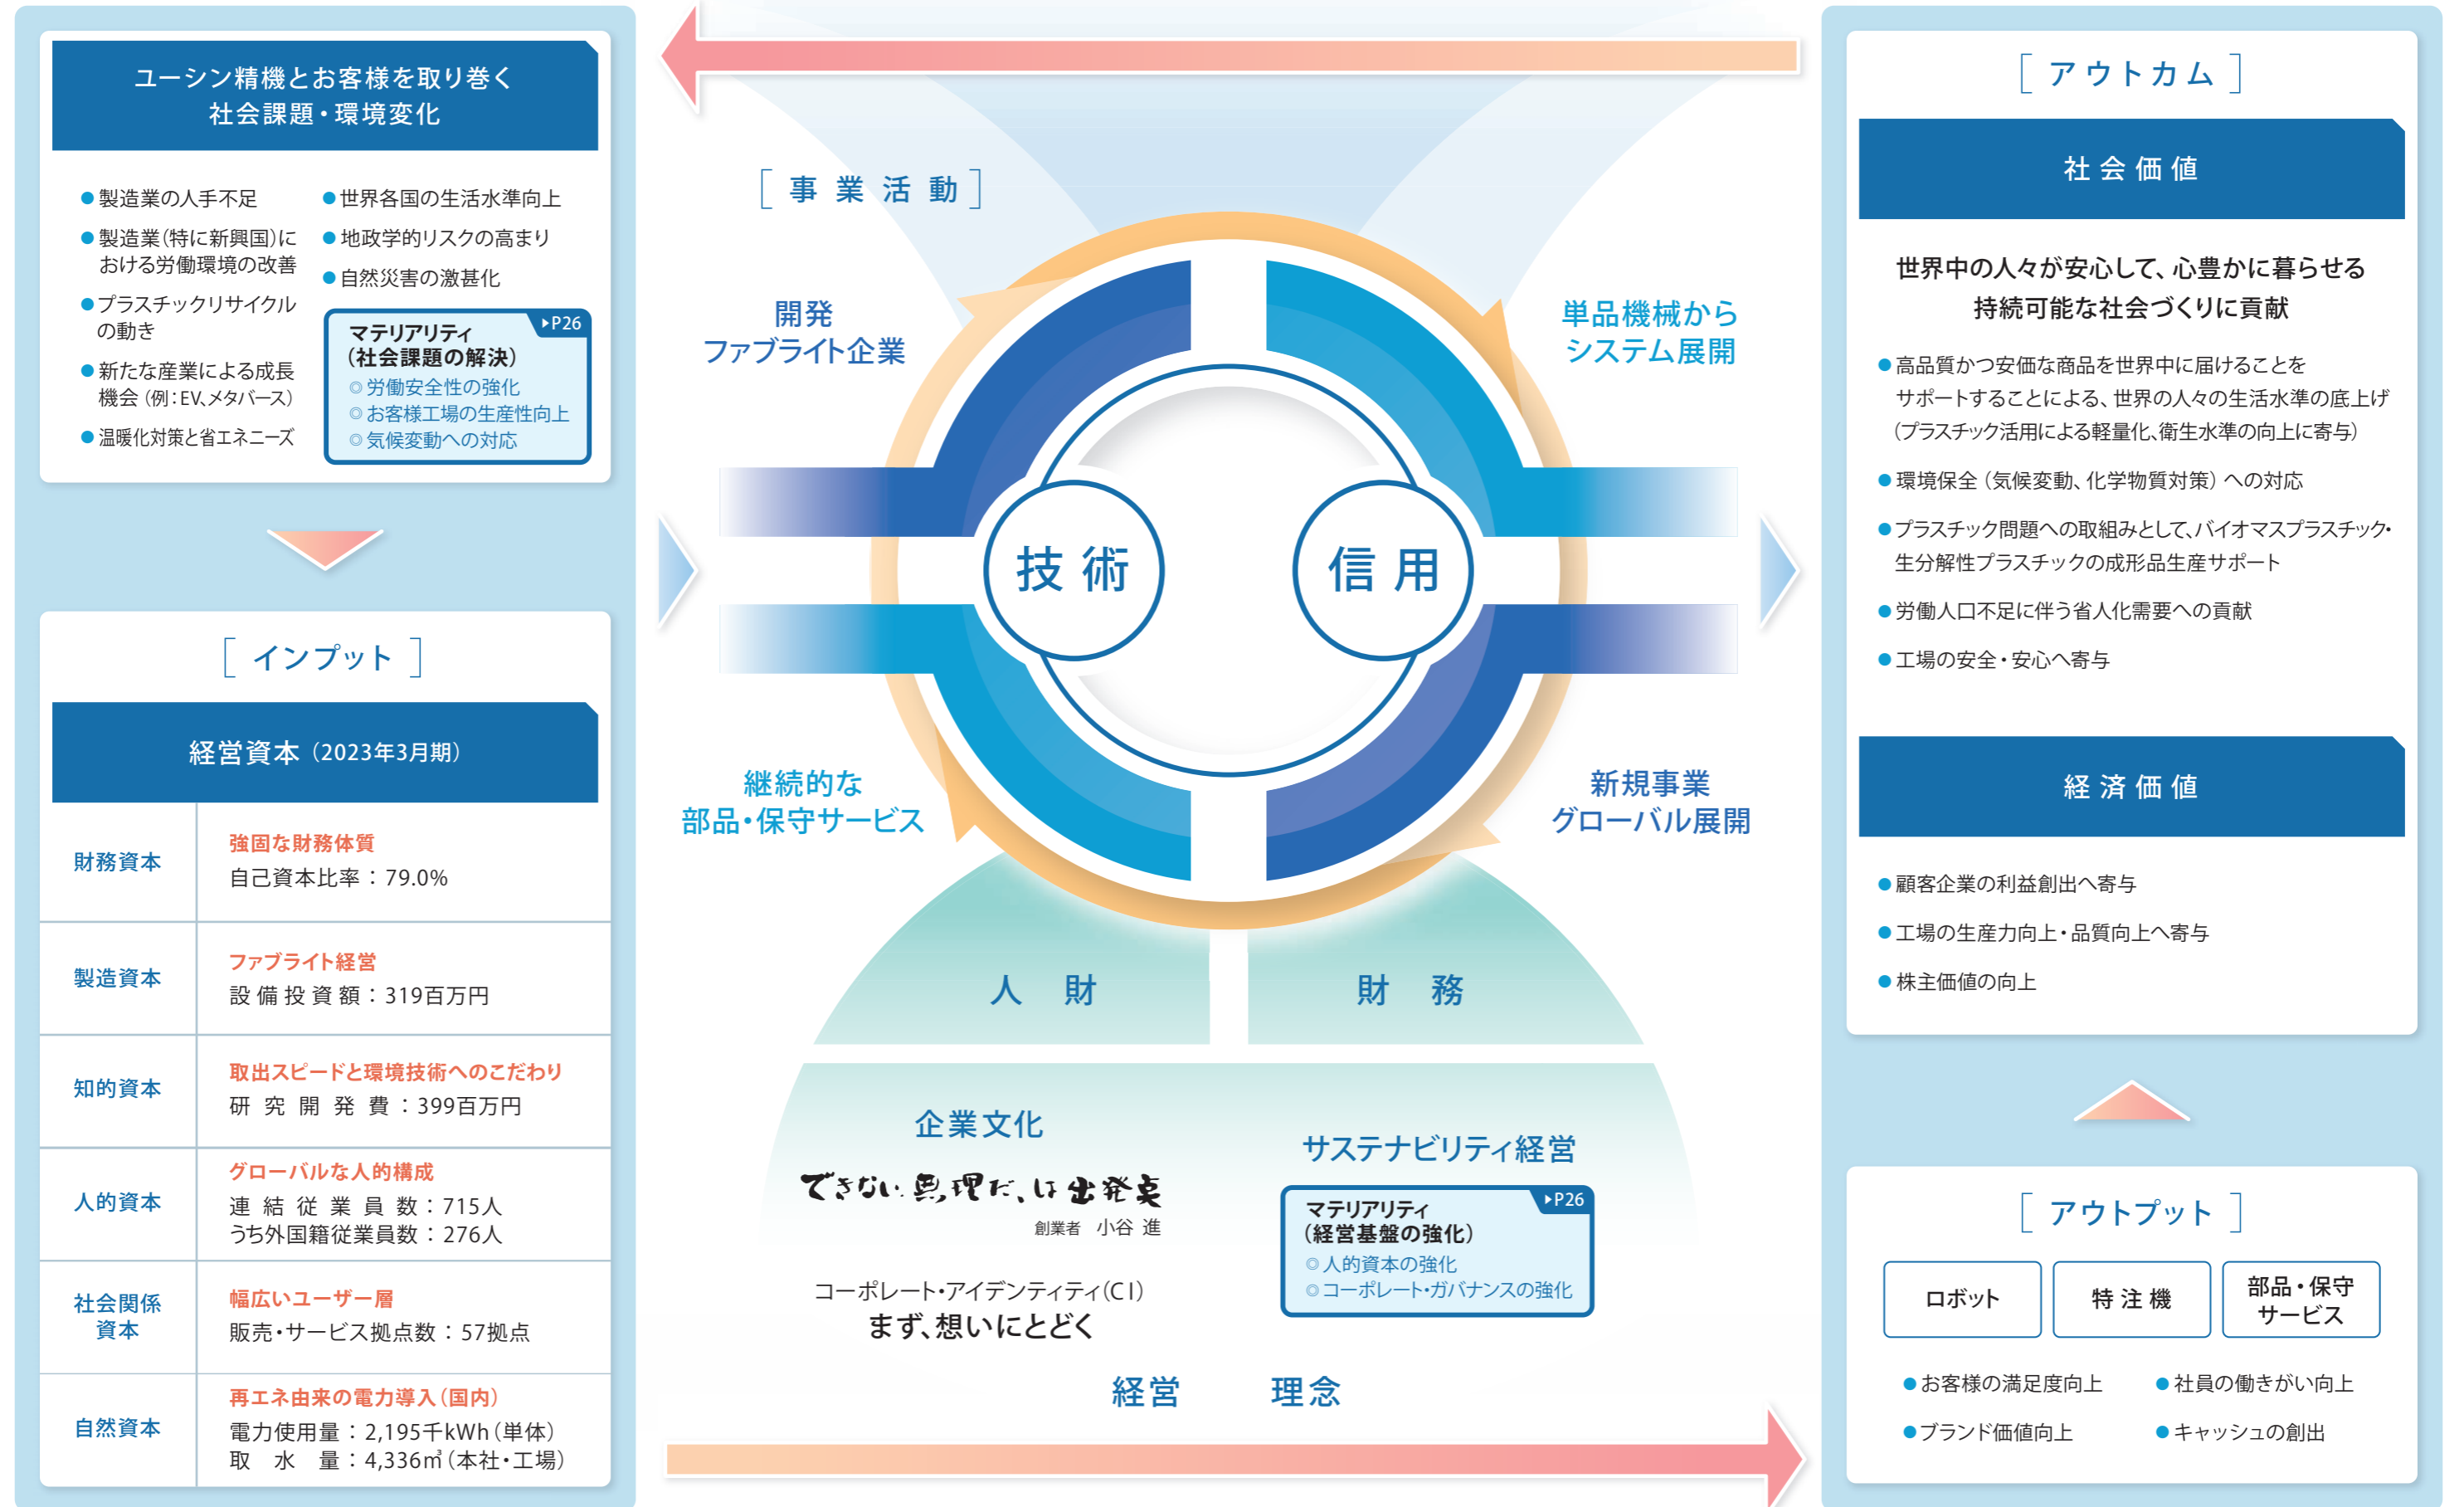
ユーシン精機とお客様を取り巻く
社会課題・環境変化

●製造業の人手不足
●製造業（特に新興国）における労働環境の改善
●プラスチックリサイクルの動き
●新たな産業による成長機会（例：EV、メタバース）
●温暖化対策と省エネニーズ
●世界各国の生活水準向上
●地政学的リスクの高まり
●自然災害の激甚化

▶P26
マテリアリティ
（社会課題の解決）
◎労働安全性の強化
◎お客様工場の生産性向上
◎気候変動への対応

［ インプット ］

経営資本（2023年3月期）

| 財務資本 | 強固な財務体質 自己資本比率：79.0% |
|---|---|
| 製造資本 | ファブライト経営 設備投資額：319百万円 |
| 知的資本 | 取出スピードと環境技術へのこだわり 研究開発費：399百万円 |
| 人的資本 | グローバルな人的構成 連結従業員数：715人 うち外国籍従業員数：276人 |
| 社会関係資本 | 幅広いユーザー層 販売・サービス拠点数：57拠点 |
| 自然資本 | 再エネ由来の電力導入（国内） 電力使用量：2,195千kWh（単体） 取水量：4,336m³（本社・工場） |

［ 事 業 活 動 ］

開発
ファブライト企業

単品機械から
システム展開

技 術

信 用

継続的な
部品・保守サービス

新規事業
グローバル展開

人 財

財 務

企業文化
できない、無理だ、は出発点
創業者 小谷 進

コーポレート・アイデンティティ（CI）
まず、想いにとどく

サステナビリティ経営
▶P26
マテリアリティ
（経営基盤の強化）
◎人的資本の強化
◎コーポレート・ガバナンスの強化

経営 理念

［ アウトカム ］

社 会 価 値

世界中の人々が安心して、心豊かに暮らせる
持続可能な社会づくりに貢献

●高品質かつ安価な商品を世界中に届けることをサポートすることによる、世界の人々の生活水準の底上げ（プラスチック活用による軽量化、衛生水準の向上に寄与）
●環境保全（気候変動、化学物質対策）への対応
●プラスチック問題への取組みとして、バイオマスプラスチック・生分解性プラスチックの成形品生産サポート
●労働人口不足に伴う省人化需要への貢献
●工場の安全・安心へ寄与

経 済 価 値

●顧客企業の利益創出へ寄与
●工場の生産力向上・品質向上へ寄与
●株主価値の向上

［ アウトプット ］

ロボット
特 注 機
部品・保守
サービス

●お客様の満足度向上
●社員の働きがい向上
●ブランド価値向上
●キャッシュの創出